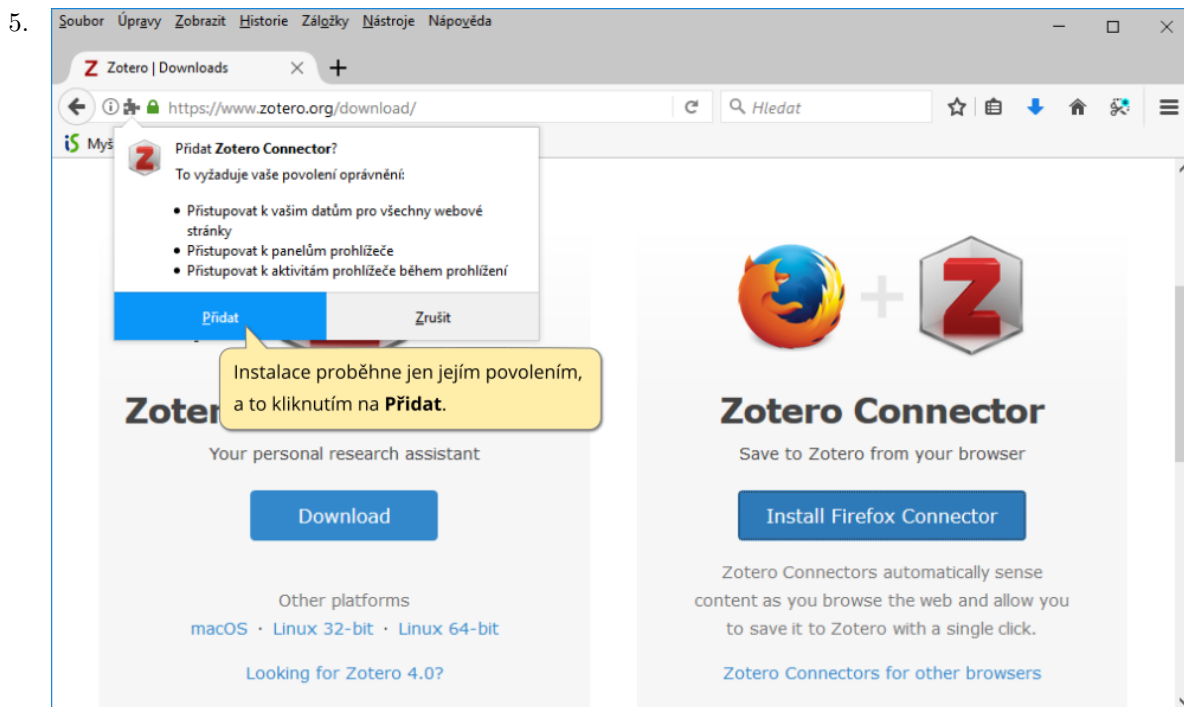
5.

Soubor Úpravy Zobrazit Historie Záložky Nástroje Nápověda

Zotero | Downloads

https://www.zotero.org/download/

Hledat

Myš

Přidat Zotero Connector?

To vyžaduje vaše povolení oprávnění:

• Přistupovat k vašim datům pro všechny webové stránky
• Přistupovat k panelům prohlížeče
• Přistupovat k aktivitám prohlížeče během prohlížení

Přidat

Zrušit

Instalace proběhne jen jejím povolením, a to kliknutím na **Přidat**.

Zoter

Your personal research assistant

Download

Other platforms

macOS · Linux 32-bit · Linux 64-bit

Looking for Zotero 4.0?

Zotero Connector

Save to Zotero from your browser

Install Firefox Connector

Zotero Connectors automatically sense content as you browse the web and allow you to save it to Zotero with a single click.

Zotero Connectors for other browsers